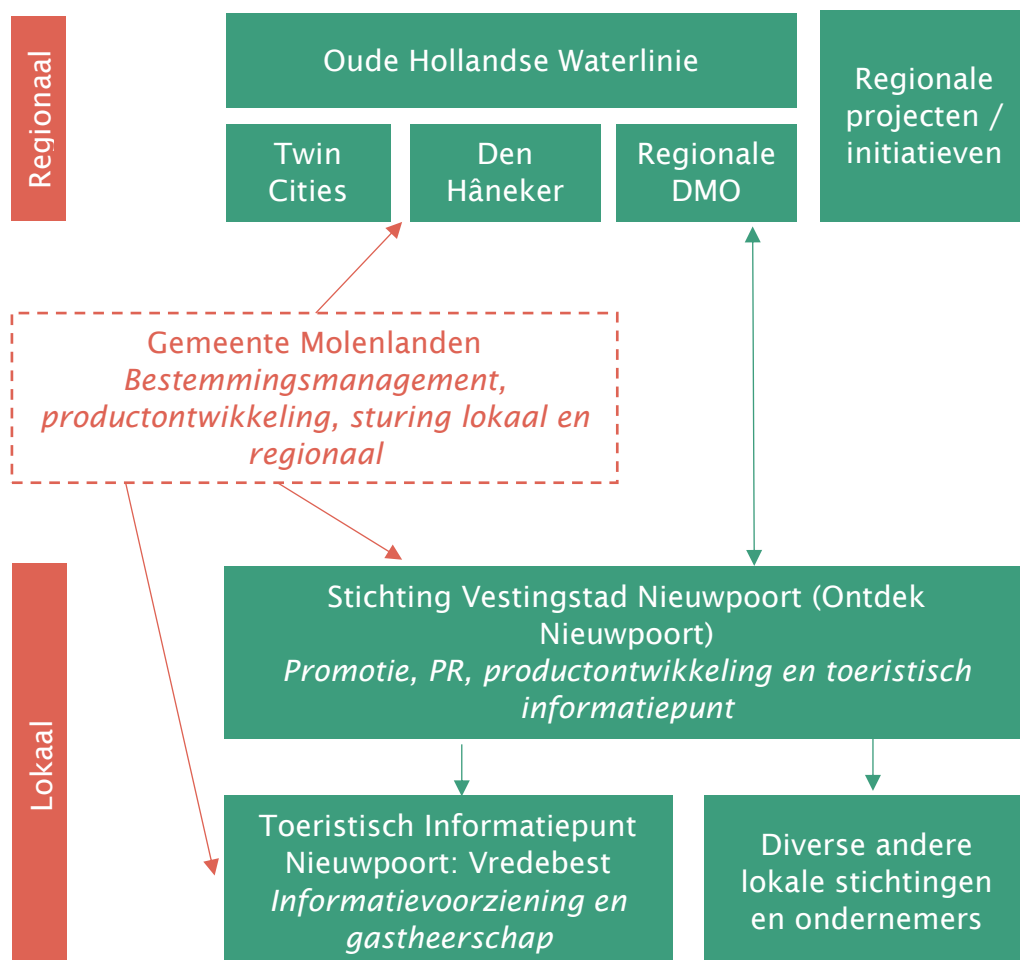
Regionaal

Oude Hollandse Waterlinie

Regionale projecten / initiatieven

Twin Cities

Den Hâneker

Regionale DMO

Gemeente Molenlanden
*Bestemmingsmanagement, productontwikkeling, sturing lokaal en regionaal*

Lokaal

Stichting Vestingstad Nieuwpoort (Ontdek Nieuwpoort)
*Promotie, PR, productontwikkeling en toeristisch informatiepunt*

Toeristisch Informatiepunt Nieuwpoort: Vredebest
*Informatievoorziening en gastheerschap*

Diverse andere lokale stichtingen en ondernemers